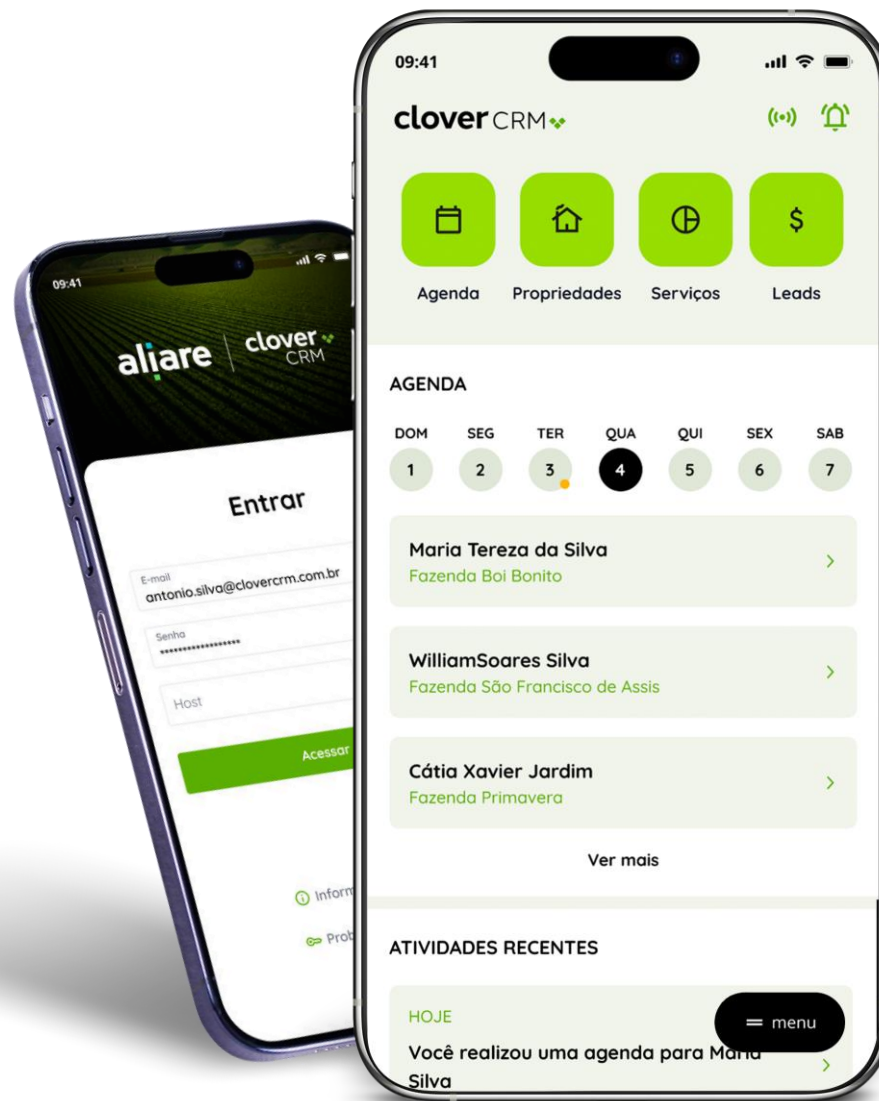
09:41

aliare | clover CRM

Entrar

E-mail
antonio.silva@clovercrm.com.br

Senha
•••••••••••••••••

Host

Acessar

Inform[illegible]

Prob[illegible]

09:41

clover CRM

Agenda
Propriedades
Serviços
Leads

AGENDA

| DOM | SEG | TER | QUA | QUI | SEX | SAB |
|---|---|---|---|---|---|---|
| 1 | 2 | 3 | 4 | 5 | 6 | 7 |

Maria Tereza da Silva
Fazenda Boi Bonito

WilliamSoares Silva
Fazenda São Francisco de Assis

Cátia Xavier Jardim
Fazenda Primavera

Ver mais

ATIVIDADES RECENTES

HOJE
Você realizou uma agenda para Maria Silva

menu